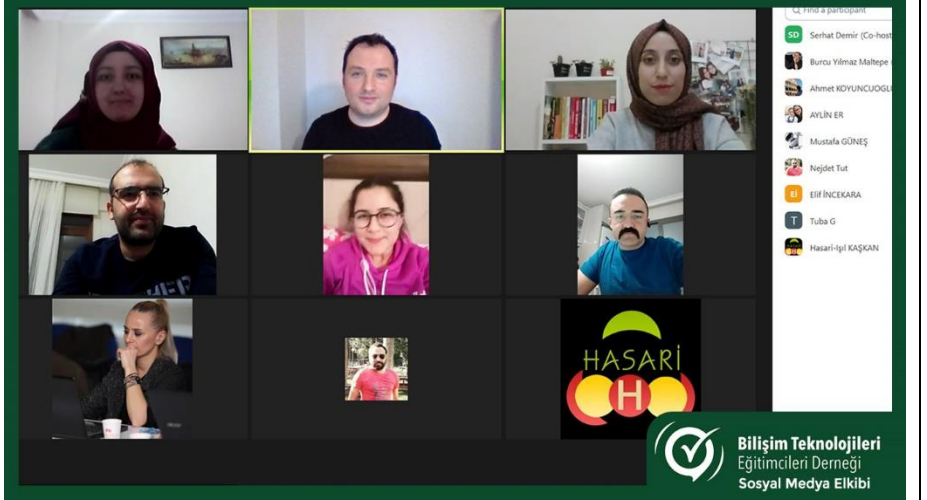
Find a participant
SD Serhat Demir (Co-host
Burcu Yılmaz Maltepe
Ahmet KOYUNCUOGL
AYLİN ER
Mustafa GÜNEŞ
Nejdet Tut
EI Elif İNCEKARA
T Tuba G
Hasari-Işıl KAŞKAN

HASARİ
H

Bilişim Teknolojileri
Eğitimcileri Derneği
Sosyal Medya Elkibi